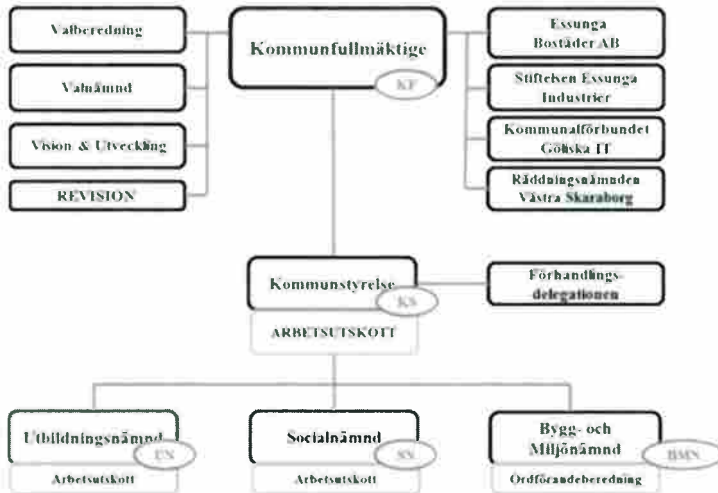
Valberedning

Valnämnd

Vision & Utveckling

REVISION

Kommunfullmäktige
KF

Essunga Bostäder AB

Stiftelsen Essunga Industrier

Kommunalförbundet Göliska IT

Räddningsnämnden Västra Skaraborg

Kommunstyrelse
KS

ARBETSUTSKOTT

Förhandlingsdelegationen

Utbildningsnämnd
UN
Arbetsutskott

Socialnämnd
SN
Arbetsutskott

Bygg- och Miljönämnd
BMN
Ordförandeberedning